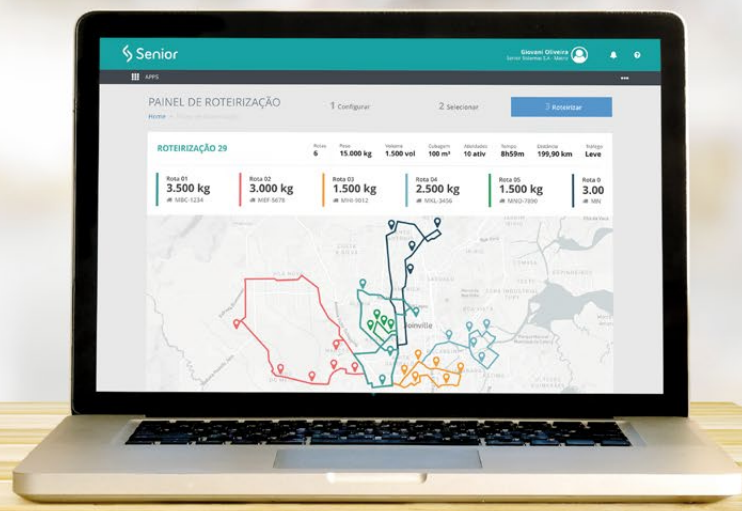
Senior

Giovani Oliveira
Senior Sistemas S.A. - Matriz

APPS

PAINEL DE ROTEIRIZAÇÃO
Home > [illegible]

1 Configurar

2 Selecionar

3 Roteirizar

ROTEIRIZAÇÃO 29

| Rotas | Peso | Volume | Cubagem | Atendidos | Tempo | Distância | Tráfego |
|---|---|---|---|---|---|---|---|
| 6 | 15.000 kg | 1.500 vol | 100 m³ | 10 ativ | 8h59m | 199,90 km | Leve |

Rota 01
3.500 kg
MBC-1234

Rota 02
3.000 kg
MBF-5678

Rota 03
1.500 kg
MHI-9012

Rota 04
2.500 kg
MKL-3456

Rota 05
1.500 kg
MNO-7890

Rota 0
3.00
MN

Joinville